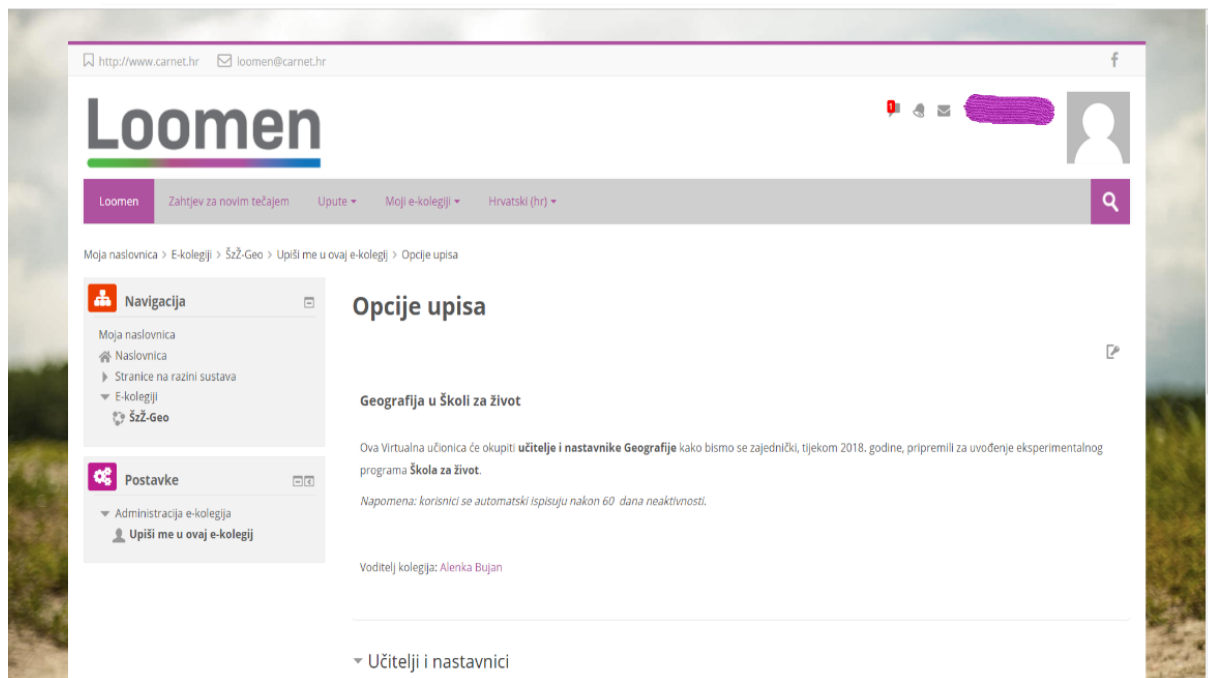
http://www.carnet.hr loomen@carnet.hr

f

Loomen

1

Loomen Zahtjev za novim tečajem Upute ▾ Moji e-kolegiji ▾ Hrvatski (hr) ▾

Moja naslovnica > E-kolegiji > ŠzŽ-Geo > Upiši me u ovaj e-kolegij > Opcije upisa

Navigacija

Moja naslovnica
Naslovnica
Stranice na razini sustava
E-kolegiji
ŠzŽ-Geo

Postavke

Administracija e-kolegija
Upiši me u ovaj e-kolegij

Opcije upisa

Geografija u Školi za život

Ova Virtualna učionica će okupiti **učitelje i nastavnike Geografije** kako bismo se zajednički, tijekom 2018. godine, pripremili za uvođenje eksperimentalnog programa **Škola za život**.

*Napomena: korisnici se automatski ispisuju nakon 60 dana neaktivnosti.*

Voditelj kolegija: Alenka Bujan

Učitelji i nastavnici